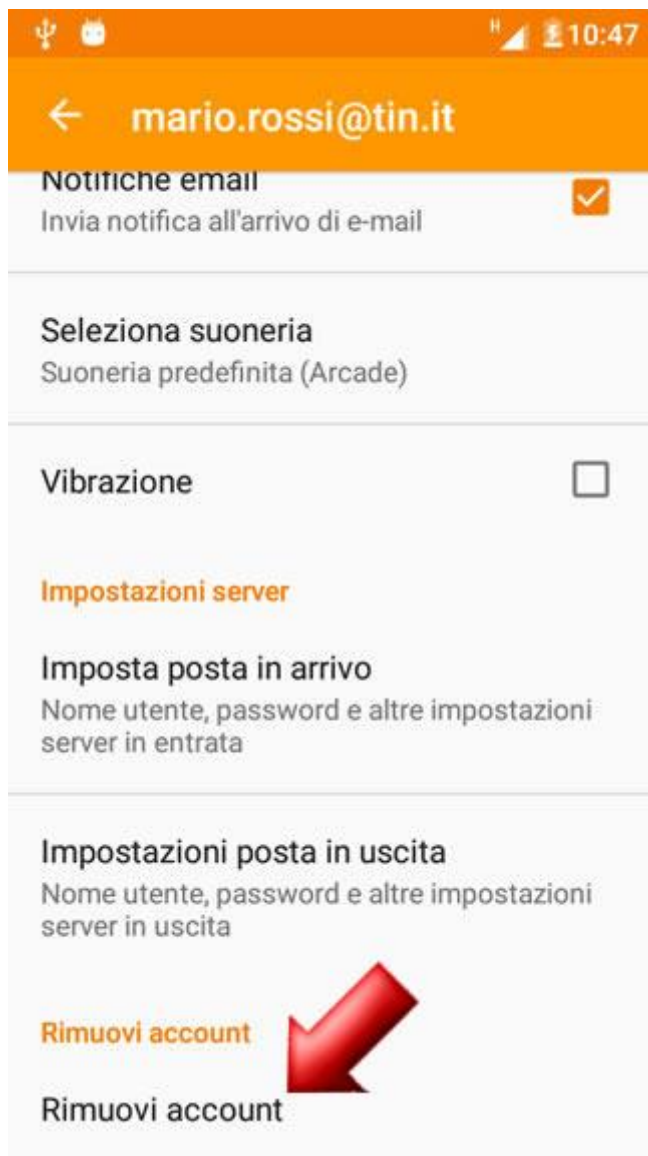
H 10:47

← mario.rossi@tin.it

Notifiche email
Invia notifica all'arrivo di e-mail

Seleziona suoneria
Suoneria predefinita (Arcade)

Vibrazione

Impostazioni server

Imposta posta in arrivo
Nome utente, password e altre impostazioni server in entrata

Impostazioni posta in uscita
Nome utente, password e altre impostazioni server in uscita

Rimuovi account

Rimuovi account